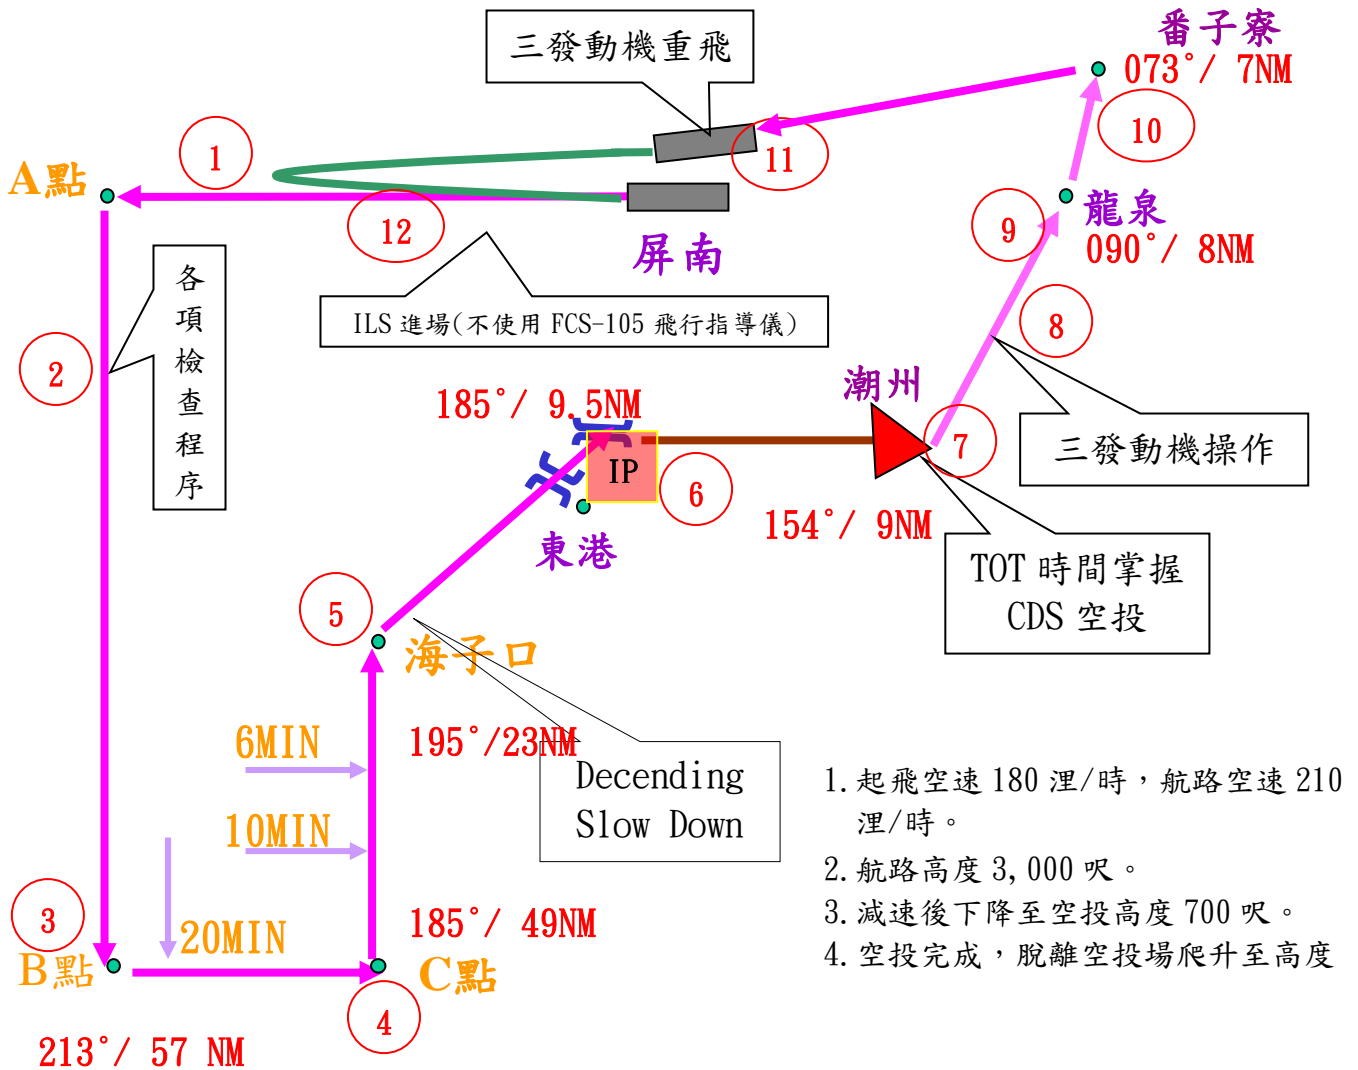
三發動機重飛

番子寮
073°/ 7NM

1

A點

11

10

12

龍泉
090°/ 8NM

9

屏南

各項檢查程序

ILS 進場(不使用 FCS-105 飛行指導儀)

2

8

潮州

185°/ 9.5NM

IP

7

三發動機操作

6

154°/ 9NM

東港

TOT 時間掌握
CDS 空投

5

海子口

6MIN

195°/23NM

Decending
Slow Down

10MIN

1. 起飛空速 180 浬/時，航路空速 210 浬/時。
2. 航路高度 3,000 呎。
3. 減速後下降至空投高度 700 呎。
4. 空投完成，脫離空投場爬升至高度

3

20MIN

185°/ 49NM

B點

C點

4

213°/ 57 NM